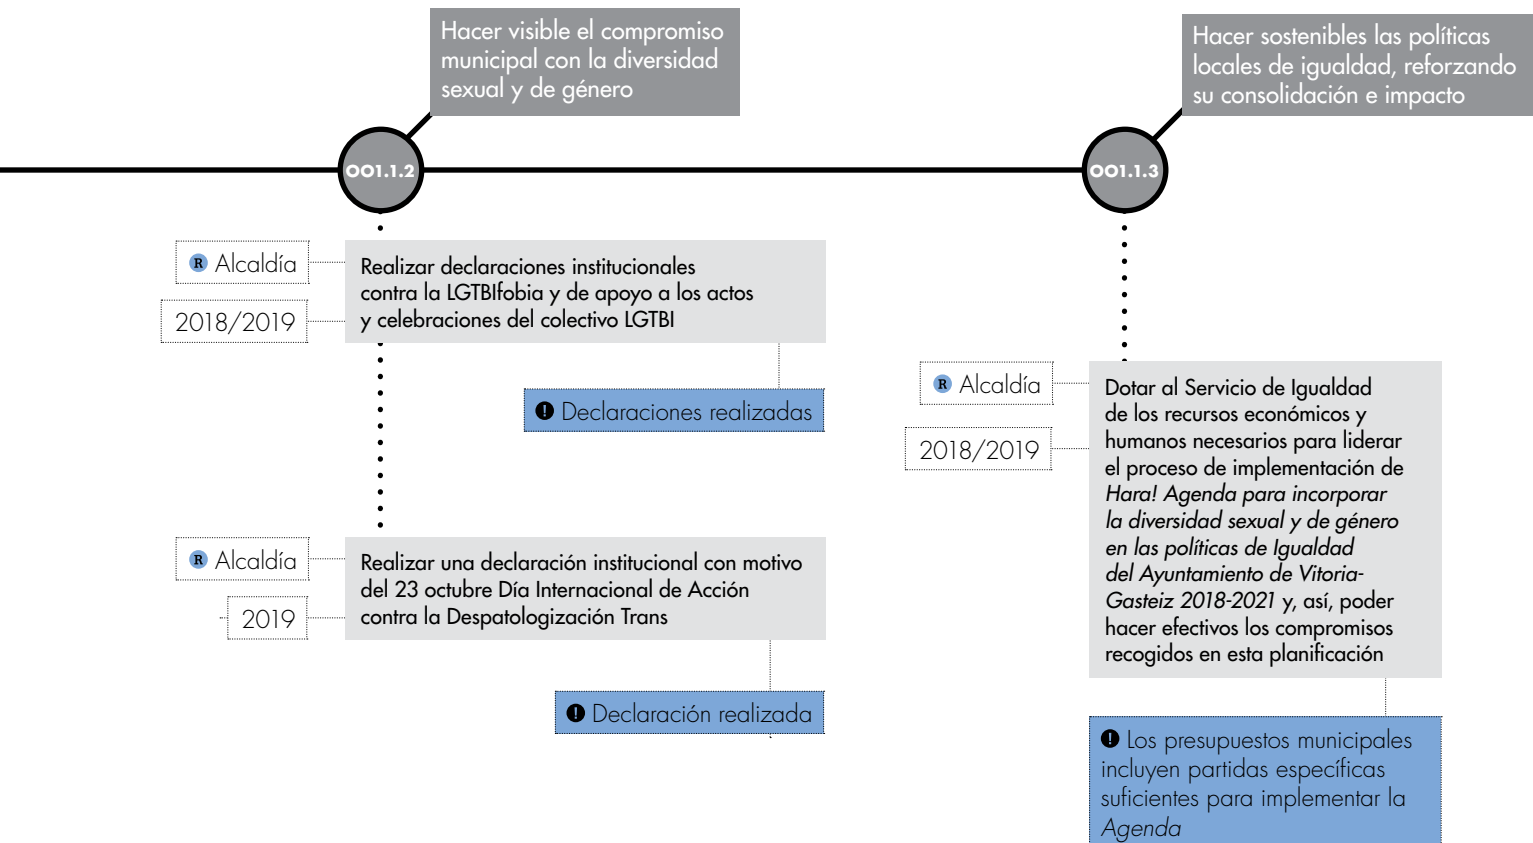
Hacer visible el compromiso municipal con la diversidad sexual y de género

OO1.1.2

R Alcaldía

2018/2019

Realizar declaraciones institucionales contra la LGTBIfobia y de apoyo a los actos y celebraciones del colectivo LGTBI

! Declaraciones realizadas

R Alcaldía

2019

Realizar una declaración institucional con motivo del 23 octubre Día Internacional de Acción contra la Despatologización Trans

! Declaración realizada

Hacer sostenibles las políticas locales de igualdad, reforzando su consolidación e impacto

OO1.1.3

R Alcaldía

2018/2019

Dotar al Servicio de Igualdad de los recursos económicos y humanos necesarios para liderar el proceso de implementación de *Hara! Agenda para incorporar la diversidad sexual y de género en las políticas de Igualdad del Ayuntamiento de Vitoria-Gasteiz 2018-2021* y, así, poder hacer efectivos los compromisos recogidos en esta planificación

! Los presupuestos municipales incluyen partidas específicas suficientes para implementar la *Agenda*